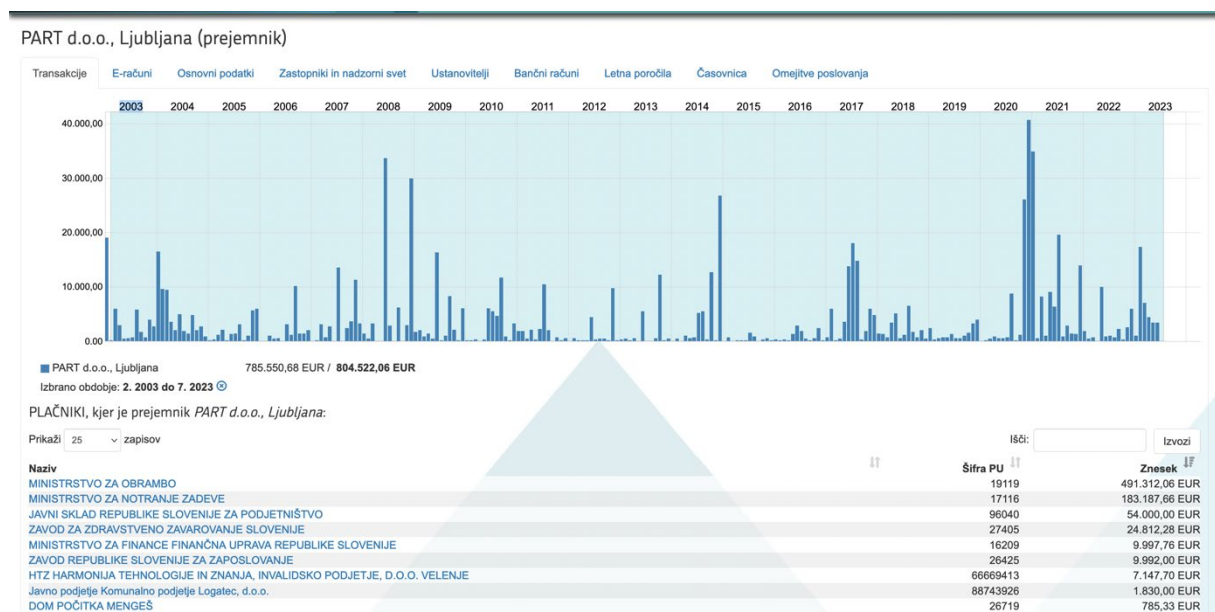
PART d.o.o., Ljubljana (prejemnik)

Transakcije | E-računi | Osnovni podatki | Zastopniki in nadzorni svet | Ustanovitelji | Bančni računi | Letna poročila | Časovnica | Omejitve poslovanja

2003 2004 2005 2006 2007 2008 2009 2010 2011 2012 2013 2014 2015 2016 2017 2018 2019 2020 2021 2022 2023

40.000,00
30.000,00
20.000,00
10.000,00
0.00

PART d.o.o., Ljubljana 785.550,68 EUR / **804.522,06 EUR**
Izbrano obdobje: **2. 2003 do 7. 2023**

PLAČNIKI, kjer je prejemnik *PART d.o.o., Ljubljana*:

Prikaži 25 zapisov

Išči: Izvozi

| Naziv | Šifra PU | Znesek |
|---|---|---|
| MINISTRSTVO ZA OBRAMBO | 19119 | 491.312,06 EUR |
| MINISTRSTVO ZA NOTRANJE ZADEVE | 17116 | 183.187,66 EUR |
| JAVNI SKLAD REPUBLIKE SLOVENIJE ZA PODJETNIŠTVO | 96040 | 54.000,00 EUR |
| ZAVOD ZA ZDRAVSTVENO ZAVAROVANJE SLOVENIJE | 27405 | 24.812,28 EUR |
| MINISTRSTVO ZA FINANCE FINANČNA UPRAVA REPUBLIKE SLOVENIJE | 16209 | 9.997,76 EUR |
| ZAVOD REPUBLIKE SLOVENIJE ZA ZAPOSLOVANJE | 26425 | 9.992,00 EUR |
| HTZ HARMONIJA TEHNOLOGIJE IN ZNANJA, INVALIDSKO PODJETJE, D.O.O. VELENJE | 66669413 | 7.147,70 EUR |
| Javno podjetje Komunalno podjetje Logatec, d.o.o. | 88743926 | 1.830,00 EUR |
| DOM POČITKA MENGEŠ | 26719 | 785,33 EUR |